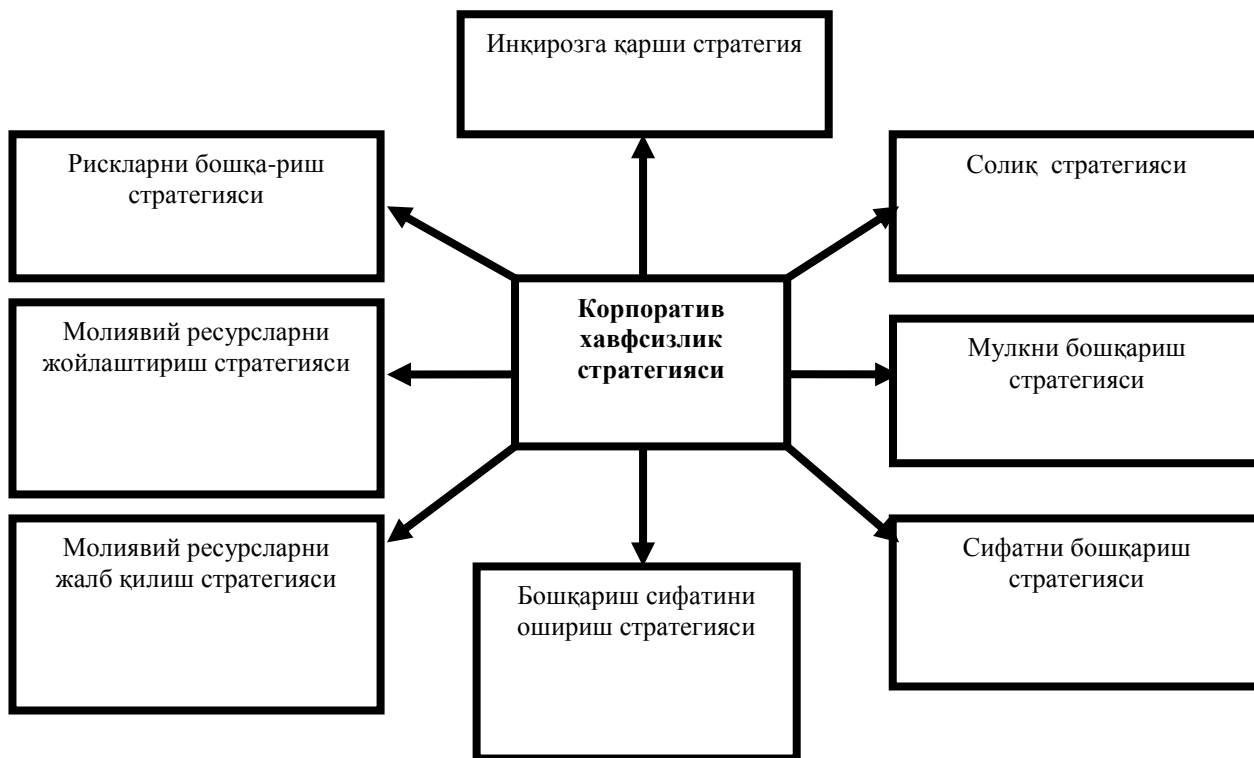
Инқирозга қарши стратегия

Рискларни бошқа-риш стратегияси

Солиқ  стратегияси

**Корпоратив хавфсизлик стратегияси**

Молиявий ресурсларни жойлаштириш стратегияси

Мулкни бошқариш стратегияси

Молиявий ресурсларни жалб қилиш стратегияси

Бошқариш сифатини ошириш стратегияси

Сифатни бошқариш стратегияси